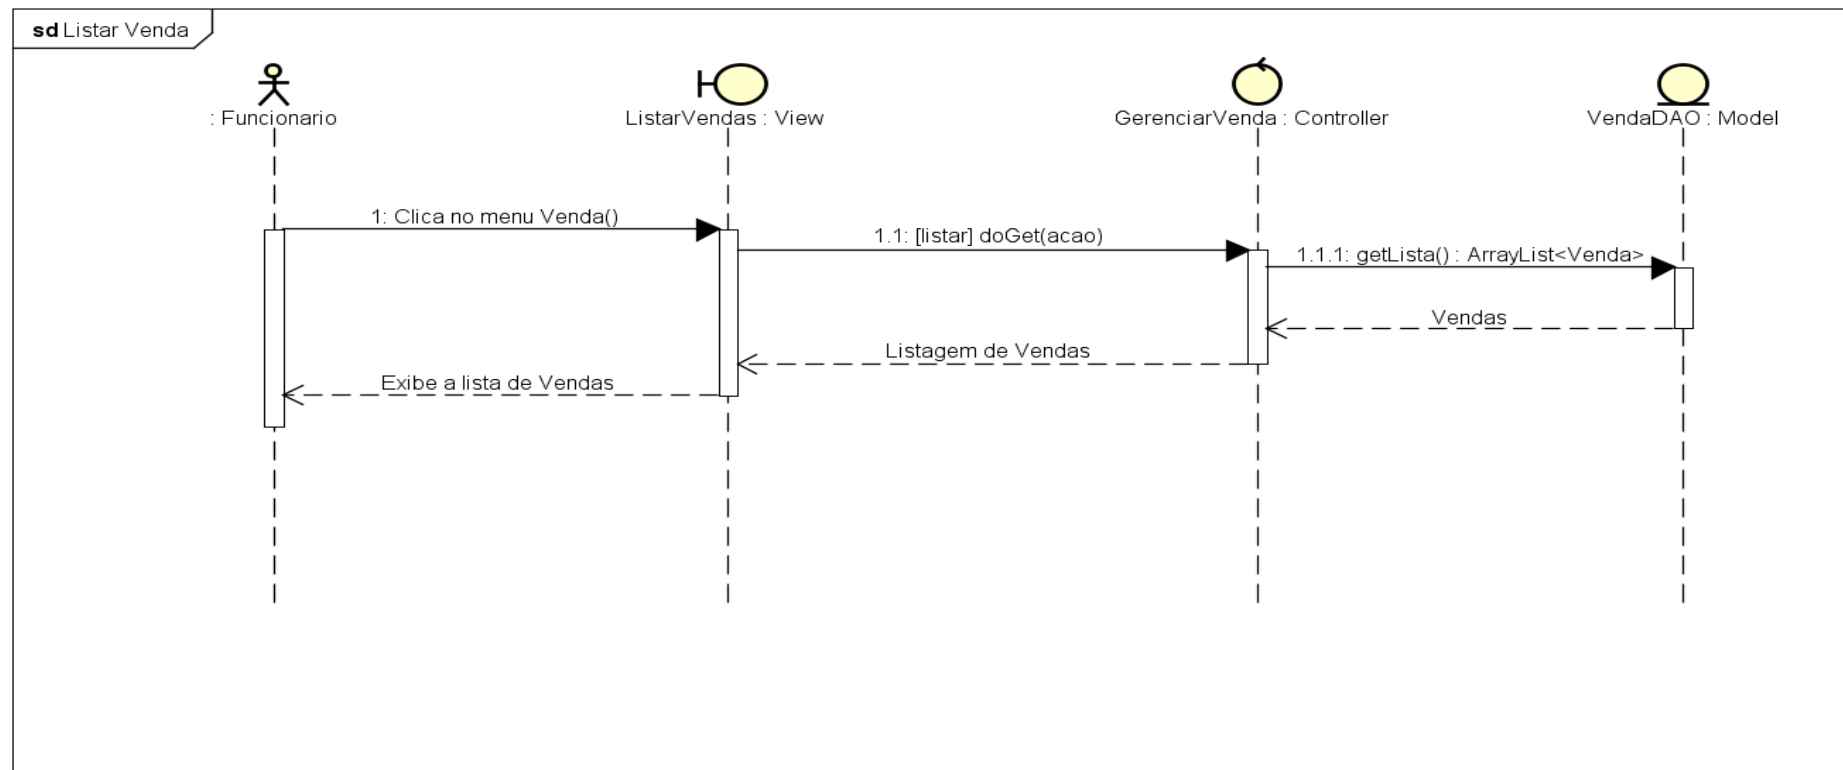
sd Listar Venda

: Funcionario

ListarVendas : View

GerenciarVenda : Controller

VendaDAO : Model

1: Clica no menu Venda()

1.1: [listar] doGet(acao)

1.1.1: getLista() : ArrayList<Venda>

Vendas

Listagem de Vendas

Exibe a lista de Vendas